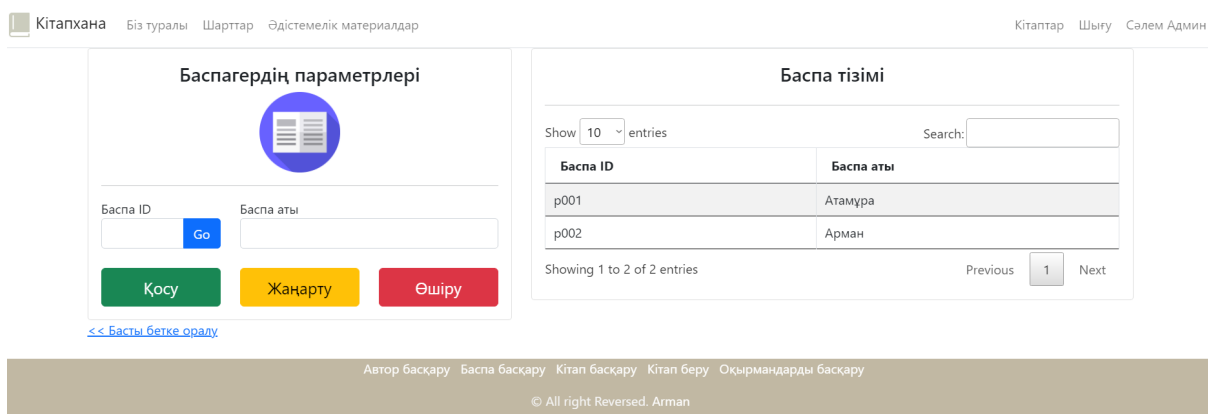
Кітапхана Біз туралы Шарттар Әдістемелік материалдар

Кітаптар Шығу Сәлем Админ

Баспагердің параметрлері

Баспа ID

Go

Баспа аты

Қосу

Жаңарту

Өшіру

<< Басты бетке оралу

Баспа тізімі

Show 10 entries

Search:

| Баспа ID | Баспа аты |
|---|---|
| p001 | Атамұра |
| p002 | Арман |

Showing 1 to 2 of 2 entries

Previous 1 Next

Автор басқару Баспа басқару Кітап басқару Кітап беру Оқырмандарды басқару

© All right Reversed. Arman